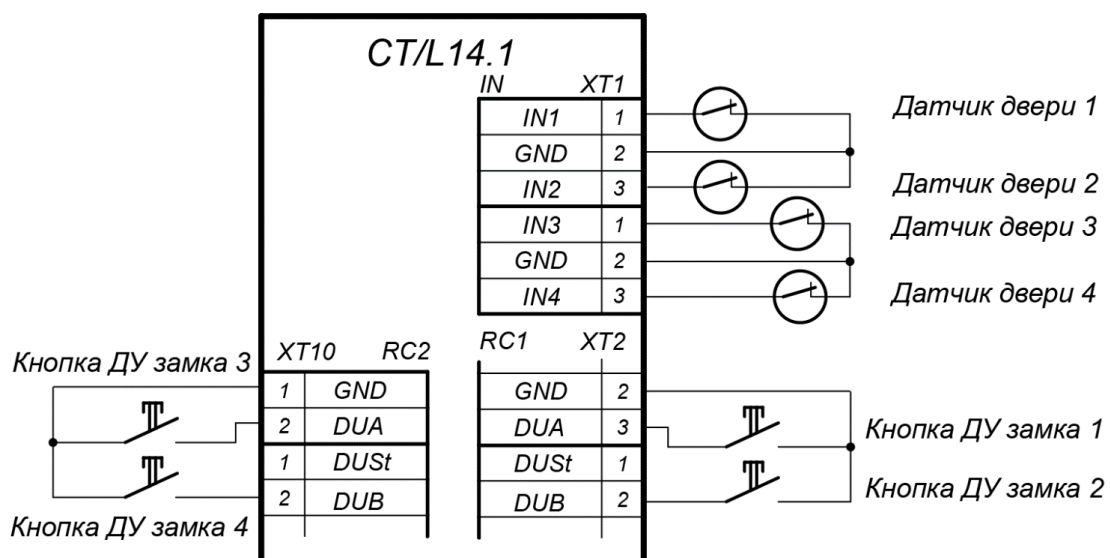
CT/L14.1

| IN | XT1 |
|---|---|
| IN1 | 1 |
| GND | 2 |
| IN2 | 3 |
| IN3 | 1 |
| GND | 2 |
| IN4 | 3 |

Датчик двери 1
Датчик двери 2
Датчик двери 3
Датчик двери 4

| XT10 | RC2 |
|---|---|
| 1 | GND |
| 2 | DUA |
| 1 | DUSt |
| 2 | DUB |

| RC1 | XT2 |
|---|---|
| GND | 2 |
| DUA | 3 |
| DUSt | 1 |
| DUB | 2 |

Кнопка ДУ замка 3
Кнопка ДУ замка 4
Кнопка ДУ замка 1
Кнопка ДУ замка 2